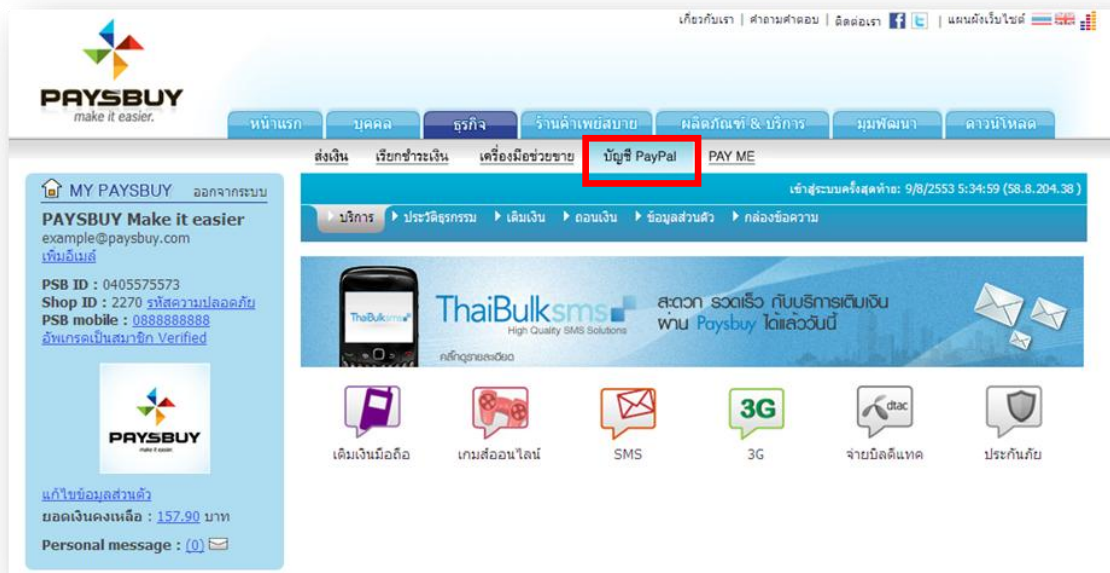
เกี่ยวกับเรา | คำถามคำตอบ | ติดต่อเรา | แผนผังเว็บไซต์

PAYSBUY
make it easier.

หน้าแรก | บุคคล | ธุรกิจ | ร้านค้าเพย์สบาย | ผลิตภัณฑ์ & บริการ | มุมพัฒนา | ดาวน์โหลด

ส่งเงิน | เรียกชำระเงิน | เครื่องมือช่วยขาย | บัญชี PayPal | PAY ME

MY PAYSBUY ออกจากระบบ

PAYSBUY Make it easier
example@paysbuy.com
เพิ่มอีเมล์

PSB ID : 0405575573
Shop ID : 2270 รหัสความปลอดภัย
PSB mobile : 0888888888
อัพเกรดเป็นสมาชิก Verified

PAYSBUY
make it easier.

แก้ไขข้อมูลส่วนตัว
ยอดเงินคงเหลือ : 157.90 บาท

Personal message : (0)

เข้าสู่ระบบครั้งสุดท้าย: 9/8/2553 5:34:59 (58.8.204.38)

บริการ | ประวัติธุรกรรม | เติมเงิน | ถอนเงิน | ข้อมูลส่วนตัว | กล่องข้อความ

ThaiBulksms
High Quality SMS Solutions
สะดวก รวดเร็ว กับบริการเติมเงิน ผ่าน Paysbuy ได้แล้ววันนี้
คลิกดูรายละเอียด

3G
dtac

เติมเงินมือถือ | เกมส์ออนไลน์ | SMS | 3G | จ่ายบิลดีแทค | ประกันภัย